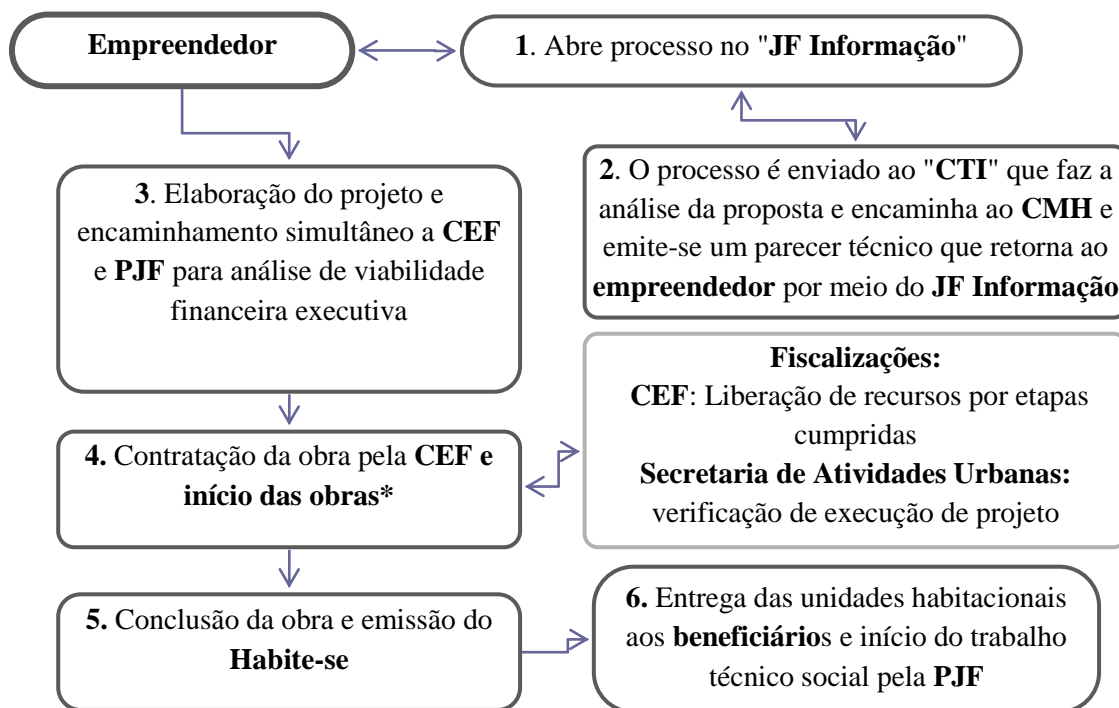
Empreendedor

1. Abre processo no "JF Informação"

2. O processo é enviado ao "CTI" que faz a análise da proposta e encaminha ao CMH e emite-se um parecer técnico que retorna ao empreendedor por meio do JF Informação

3. Elaboração do projeto e encaminhamento simultâneo a CEF e PJF para análise de viabilidade financeira executiva

Fiscalizações:
CEF: Liberação de recursos por etapas cumpridas
Secretaria de Atividades Urbanas: verificação de execução de projeto

4. Contratação da obra pela CEF e início das obras*

5. Conclusão da obra e emissão do Habite-se

6. Entrega das unidades habitacionais aos beneficiários e início do trabalho técnico social pela PJF